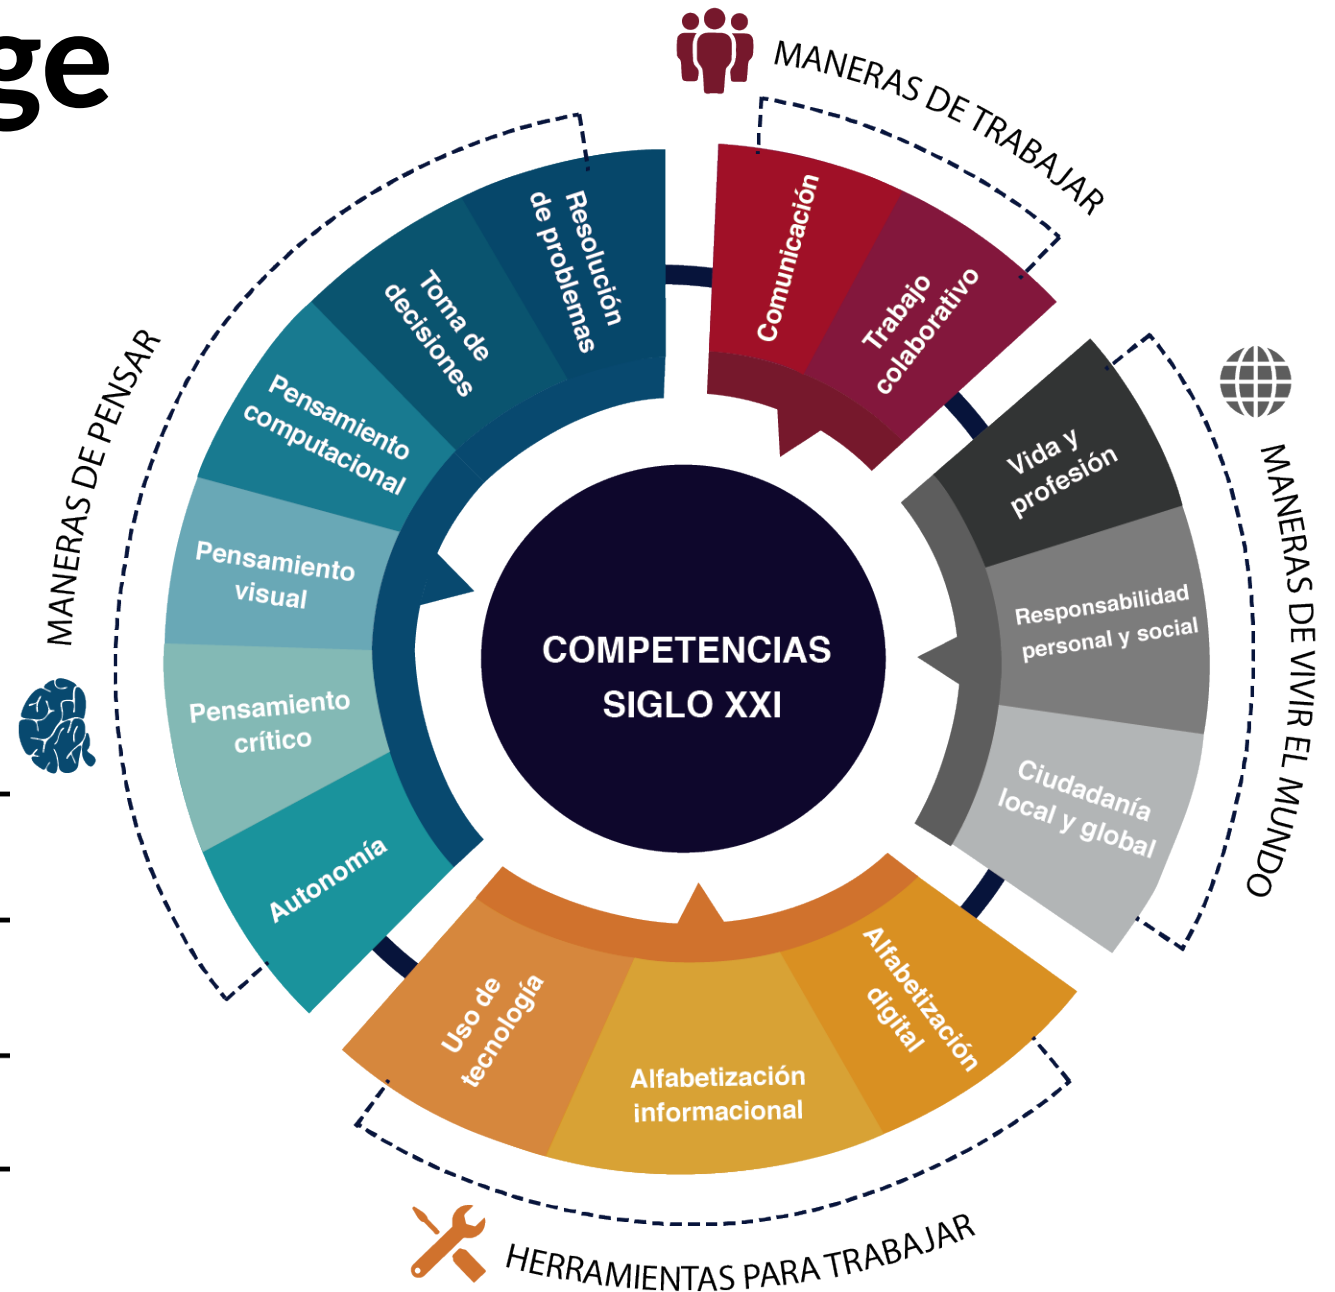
ge

MANERAS DE TRABAJAR

Comunicación

Trabajo colaborativo

MANERAS DE VIVIR EL MUNDO

Vida y profesión

Responsabilidad personal y social

Ciudadanía local y global

HERRAMIENTAS PARA TRABAJAR

Alfabetización digital

Alfabetización informacional

Uso de tecnología

MANERAS DE PENSAR

Resolución de problemas

Toma de decisiones

Pensamiento computacional

Pensamiento visual

Pensamiento crítico

Autonomía

COMPETENCIAS SIGLO XXI